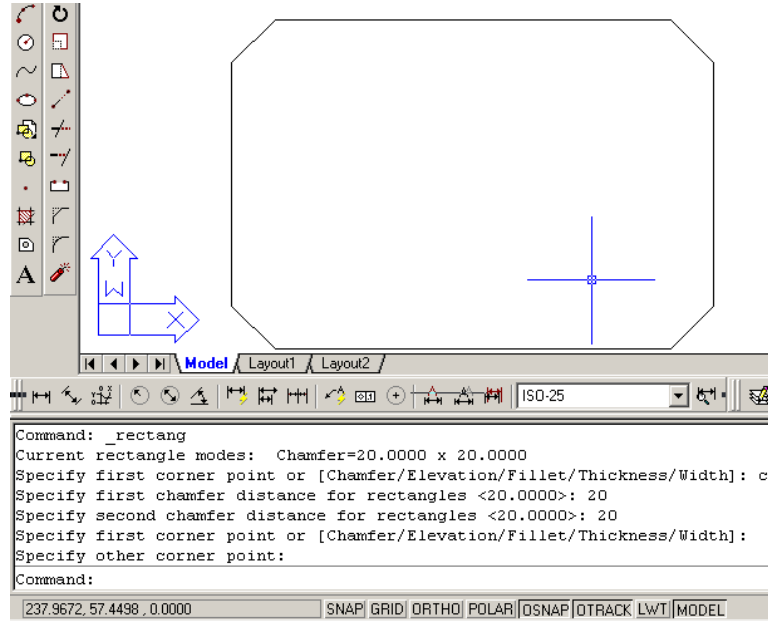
A

Y

W

X

Model / Layout1 / Layout2

ISO-25

Command: _rectang
Current rectangle modes: Chamfer=20.0000 x 20.0000
Specify first corner point or [Chamfer/Elevation/Fillet/Thickness/Width]: c
Specify first chamfer distance for rectangles <20.0000>: 20
Specify second chamfer distance for rectangles <20.0000>: 20
Specify first corner point or [Chamfer/Elevation/Fillet/Thickness/Width]:
Specify other corner point:

Command:

237.9672, 57.4498 , 0.0000 SNAP GRID ORTHO POLAR OSNAP OTRACK LWT MODEL